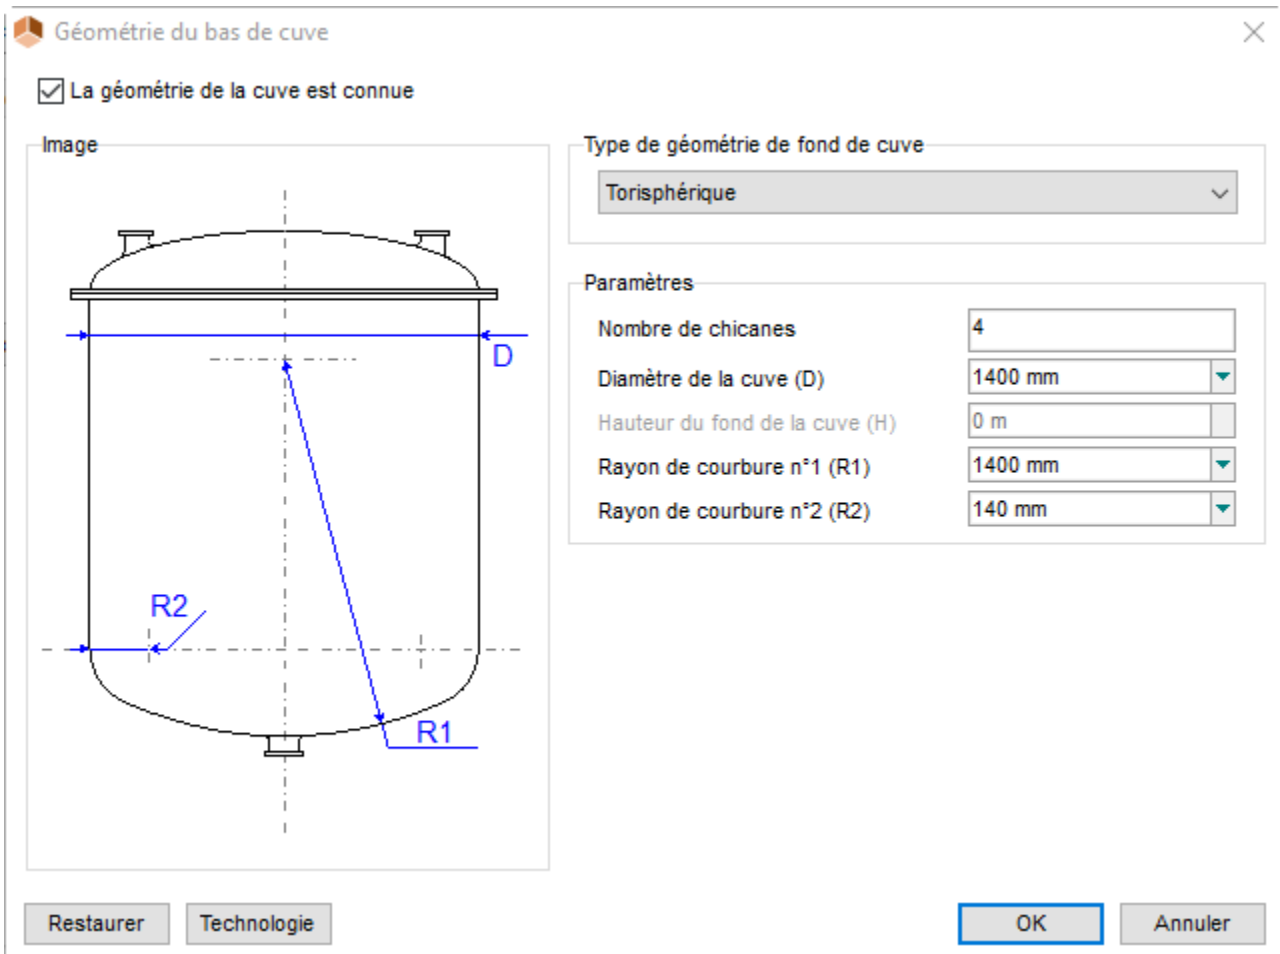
Géométrie du bas de cuve

La géométrie de la cuve est connue

Image

D

R2

R1

Type de géométrie de fond de cuve

Torisphérique

Paramètres

Nombre de chicanes | 4

Diamètre de la cuve (D) | 1400 mm

Hauteur du fond de la cuve (H) | 0 m

Rayon de courbure n°1 (R1) | 1400 mm

Rayon de courbure n°2 (R2) | 140 mm

Restaurer

Technologie

OK

Annuler